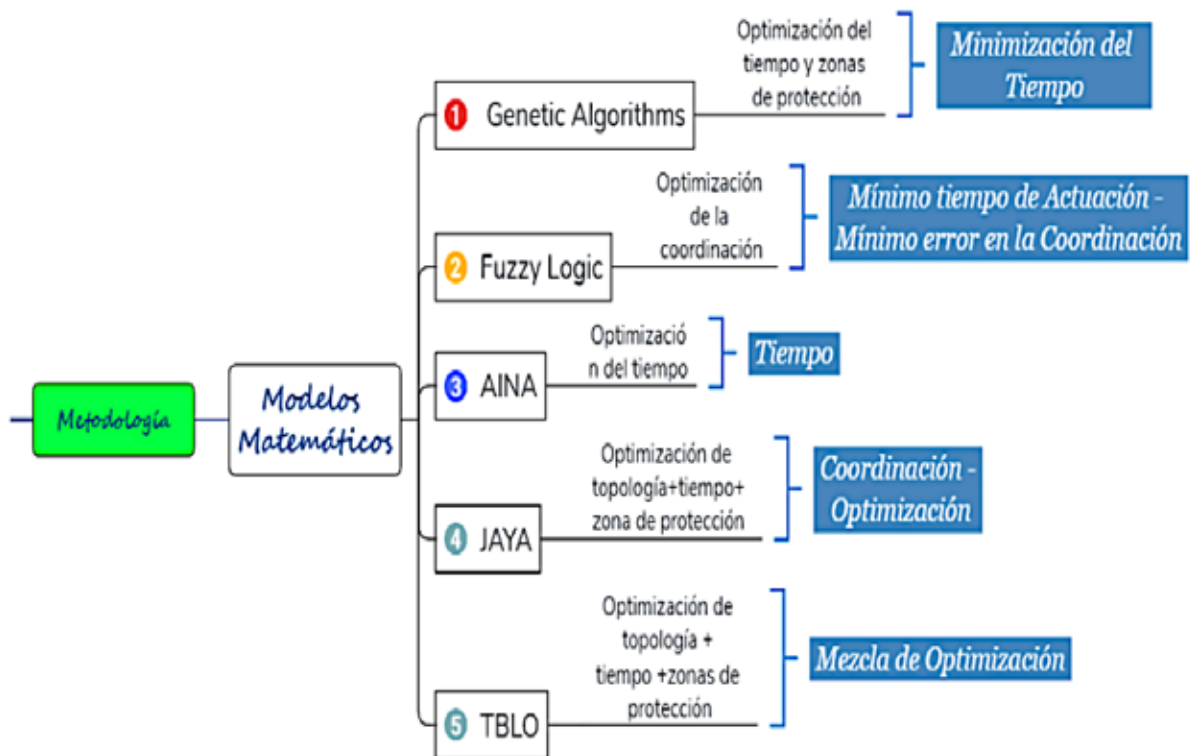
Metodología

Modelos Matemáticos

1 Genetic Algorithms

Optimización del tiempo y zonas de protección

Minimización del Tiempo

2 Fuzzy Logic

Optimización de la coordinación

Mínimo tiempo de Actuación - Mínimo error en la Coordinación

3 AINA

Optimizació n del tiempo

Tiempo

4 JAYA

Optimización de topología+tiempo+ zona de protección

Coordinación - Optimización

5 TBLO

Optimización de topología + tiempo +zonas de protección

Mezcla de Optimización